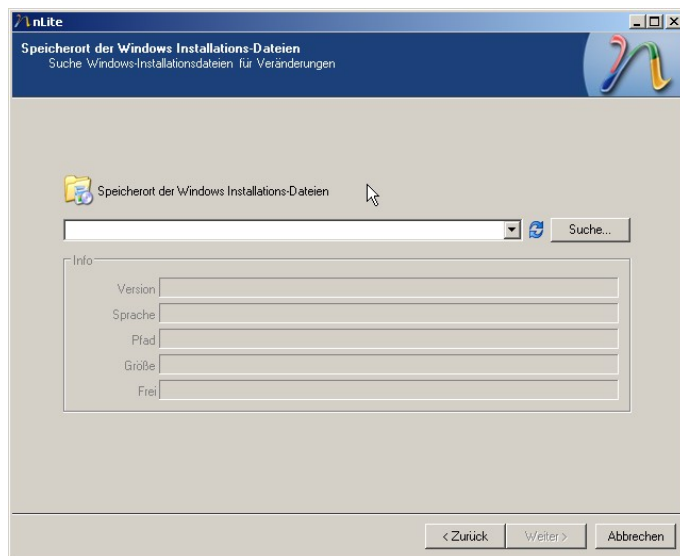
nLite

Speicherort der Windows Installations-Dateien
Suche Windows-Installationsdateien für Veränderungen

Speicherort der Windows Installations-Dateien

Suche...

Info
Version
Sprache
Pfad
Größe
Frei

< Zurück
Weiter >
Abbrechen